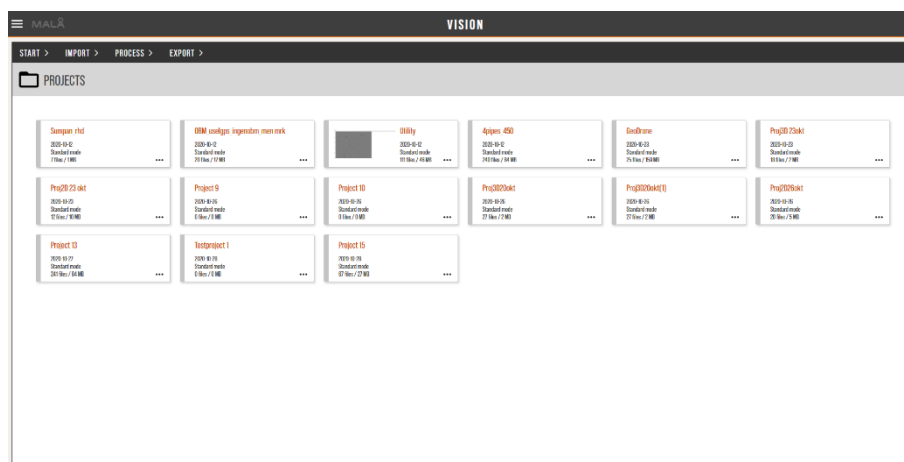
MALÅ

VISION

START > IMPORT > PROCESS > EXPORT >

PROJECTS

Sumpan rhd
2020-10-12
Standard mode
7 files / 1 MB
...

DBM usefgps ingensbm men mrk
2020-10-12
Standard mode
20 files / 17 MB
...

Utility
2020-10-12
Standard mode
111 files / 46 MB
...

4pipes 450
2020-10-12
Standard mode
240 files / 84 MB
...

GeoDrone
2020-10-23
Standard mode
25 files / 158 MB
...

Proj3D 23okt
2020-10-23
Standard mode
18 files / 2 MB
...

Proj2D 23 okt
2020-10-23
Standard mode
12 files / 10 MB
...

Project 9
2020-10-26
Standard mode
0 files / 0 MB
...

Project 10
2020-10-26
Standard mode
0 files / 0 MB
...

Proj3D20okt
2020-10-26
Standard mode
27 files / 2 MB
...

Proj3D20okt(1)
2020-10-26
Standard mode
27 files / 2 MB
...

Proj2D26okt
2020-10-26
Standard mode
29 files / 5 MB
...

Project 13
2020-10-27
Standard mode
241 files / 84 MB
...

Testproject 1
2020-10-28
Standard mode
0 files / 0 MB
...

Project 15
2020-10-28
Standard mode
97 files / 27 MB
...